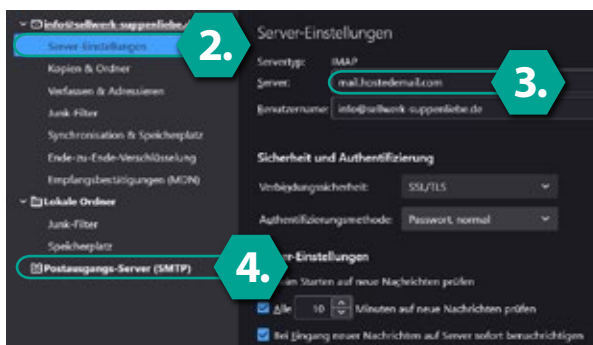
info@selbwerk-suppenliebe.d
Server-Einstellungen
Kopien & Ordner
Verfassen & Adressieren
Junk-Filter
Synchronisation & Speicherplatz
Ende-zu-Ende-Verschlüsselung
Empfangsbestätigungen (MDN)
Lokale Ordner
Junk-Filter
Speicherplatz
Postausgangs-Server (SMTP)

2.

Server-Einstellungen
Servertyp: IMAP
Server: mail.hostedemail.com

3.

Benutzername: info@selbwerk-suppenliebe.de

Sicherheit und Authentifizierung
Verbindungssicherheit: SSL/TLS
Authentifizierungsmethode: Passwort, normal

4.

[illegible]r-Einstellungen
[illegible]im Starten auf neue Nachrichten prüfen
Alle 10 Minuten auf neue Nachrichten prüfen
Bei Eingang neuer Nachrichten auf Server sofort benachrichtigen